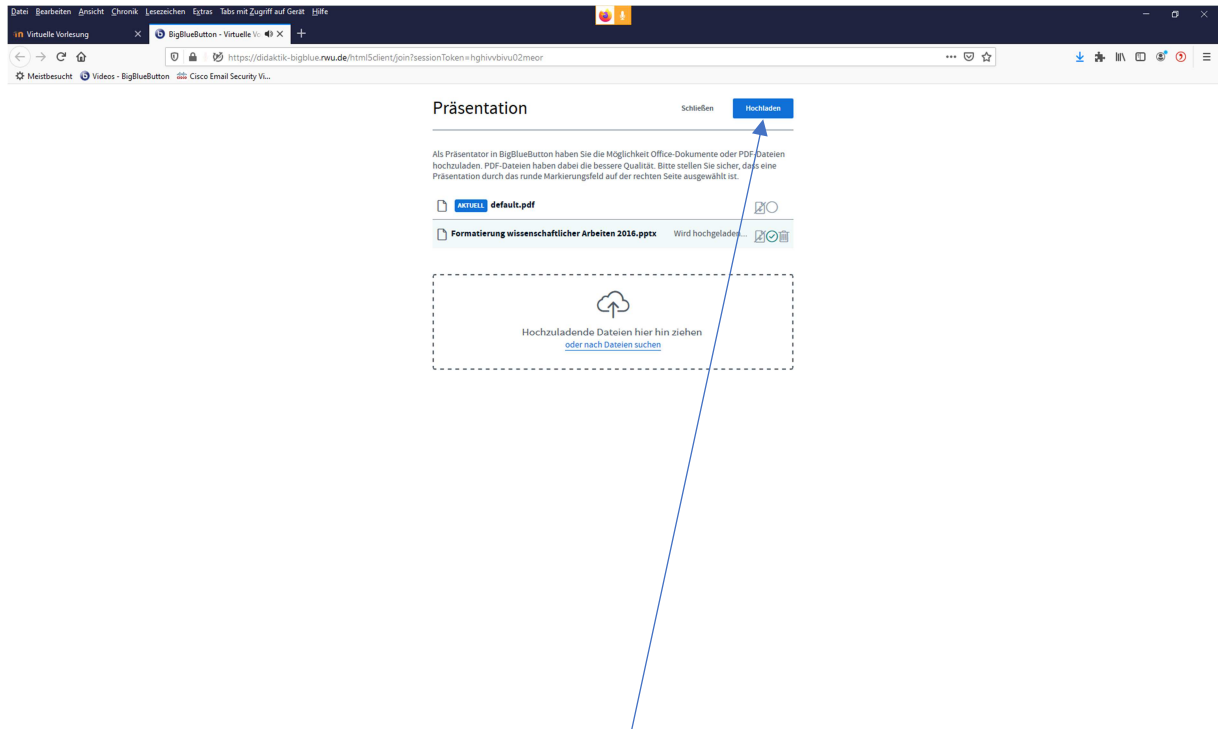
Datei Bearbeiten Ansicht Chronik Lesezeichen Extras Tabs mit Zugriff auf Gerät Hilfe

Virtuelle Vorlesung
BigBlueButton - Virtuelle Vo

https://didaktik-bigblue.rwu.de/html5client/join?sessionToken=hghivvbivu02meor

Meistbesucht Videos - BigBlueButton Cisco Email Security Vi...

Präsentation

Schließen Hochladen

Als Präsentator in BigBlueButton haben Sie die Möglichkeit Office-Dokumente oder PDF-Dateien hochzuladen. PDF-Dateien haben dabei die bessere Qualität. Bitte stellen Sie sicher, dass eine Präsentation durch das runde Markierungsfeld auf der rechten Seite ausgewählt ist.

AKTUELL default.pdf

Formatierung wissenschaftlicher Arbeiten 2016.pptx Wird hochgeladen...

Hochzuladende Dateien hier hin ziehen
oder nach Dateien suchen